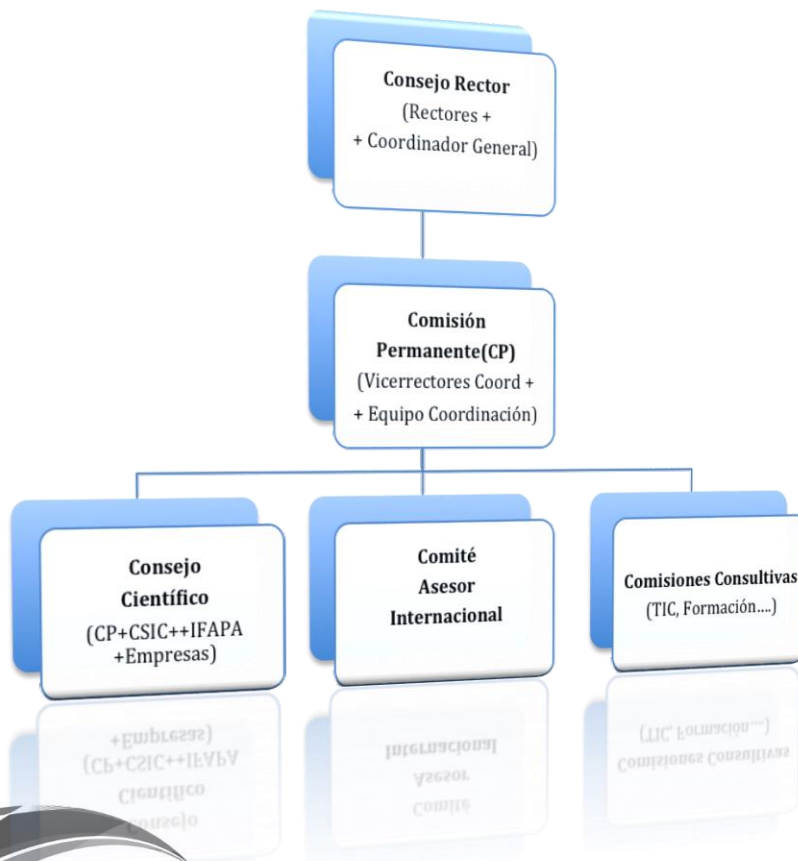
Consejo Rector
(Rectores +
+ Coordinador General)

Comisión
Permanente(CP)
(Vicerrectores Coord +
+ Equipo Coordinación)

Consejo
Científico
(CP+CSIC++IFAPA
+Empresas)

Comité
Asesor
Internacional

Comisiones Consultivas
(TIC, Formación....)